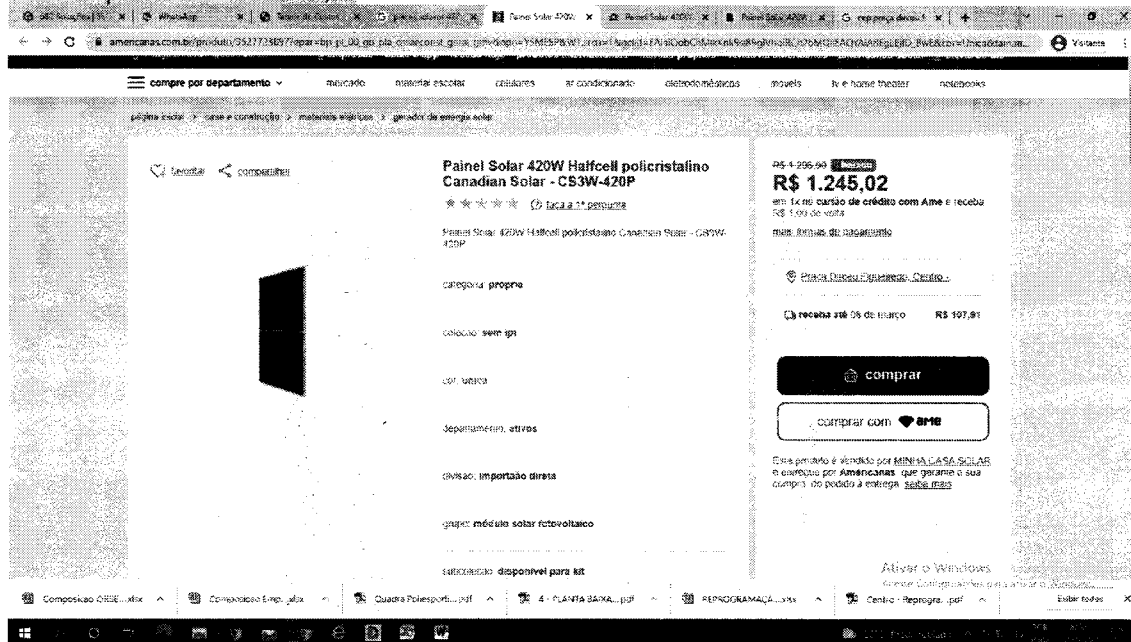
Painel Solar 420W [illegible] | Painel Solar 420W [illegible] | Painel Solar 420W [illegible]

americanas.com.br/produto/3527723897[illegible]

Visitante

compre por departamento | mercado | material escolar | celulares | ar condicionado | eletrodomésticos | móveis | tv e home theater | notebooks

página inicial > casa e construção > materiais elétricos > gerador de energia solar

favoritar | compartilhar

Painel Solar 420W Halfcell policristalino Canadian Solar - CS3W-420P

faça a 1ª pergunta

Painel Solar 420W Halfcell policristalino Canadian Solar - CS3W-420P

categoria: proprio

coleção: sem ipi

cor: única

departamento: ativos

divisão: importação direta

grupo: módulo solar fotovoltaico

subcategoria: disponível para kit

R$ 1.296,90

R$ 1.245,02

em 1x no cartão de crédito com Ame e receba R$ 1,00 de volta

mais formas de pagamento

Praça Dipeu Figueiredo, Centro

receba até 08 de março R$ 107,91

comprar

comprar com ame

Este produto é vendido por MINHA CASA SOLAR e entregue por Americanas, que garante a sua compra do pedido à entrega. saiba mais

Ativar o Windows
Acesse Configurações para ativar o Windows.

Composicao OBSE....xlsx | Composicao Emp....xlsx | Quadra Poliesporti....pdf | 4 - PLANTA BAIXA....pdf | REPROGRAMAÇÃ....xlsx | Centro - Reprogra....pdf | Exibir todos